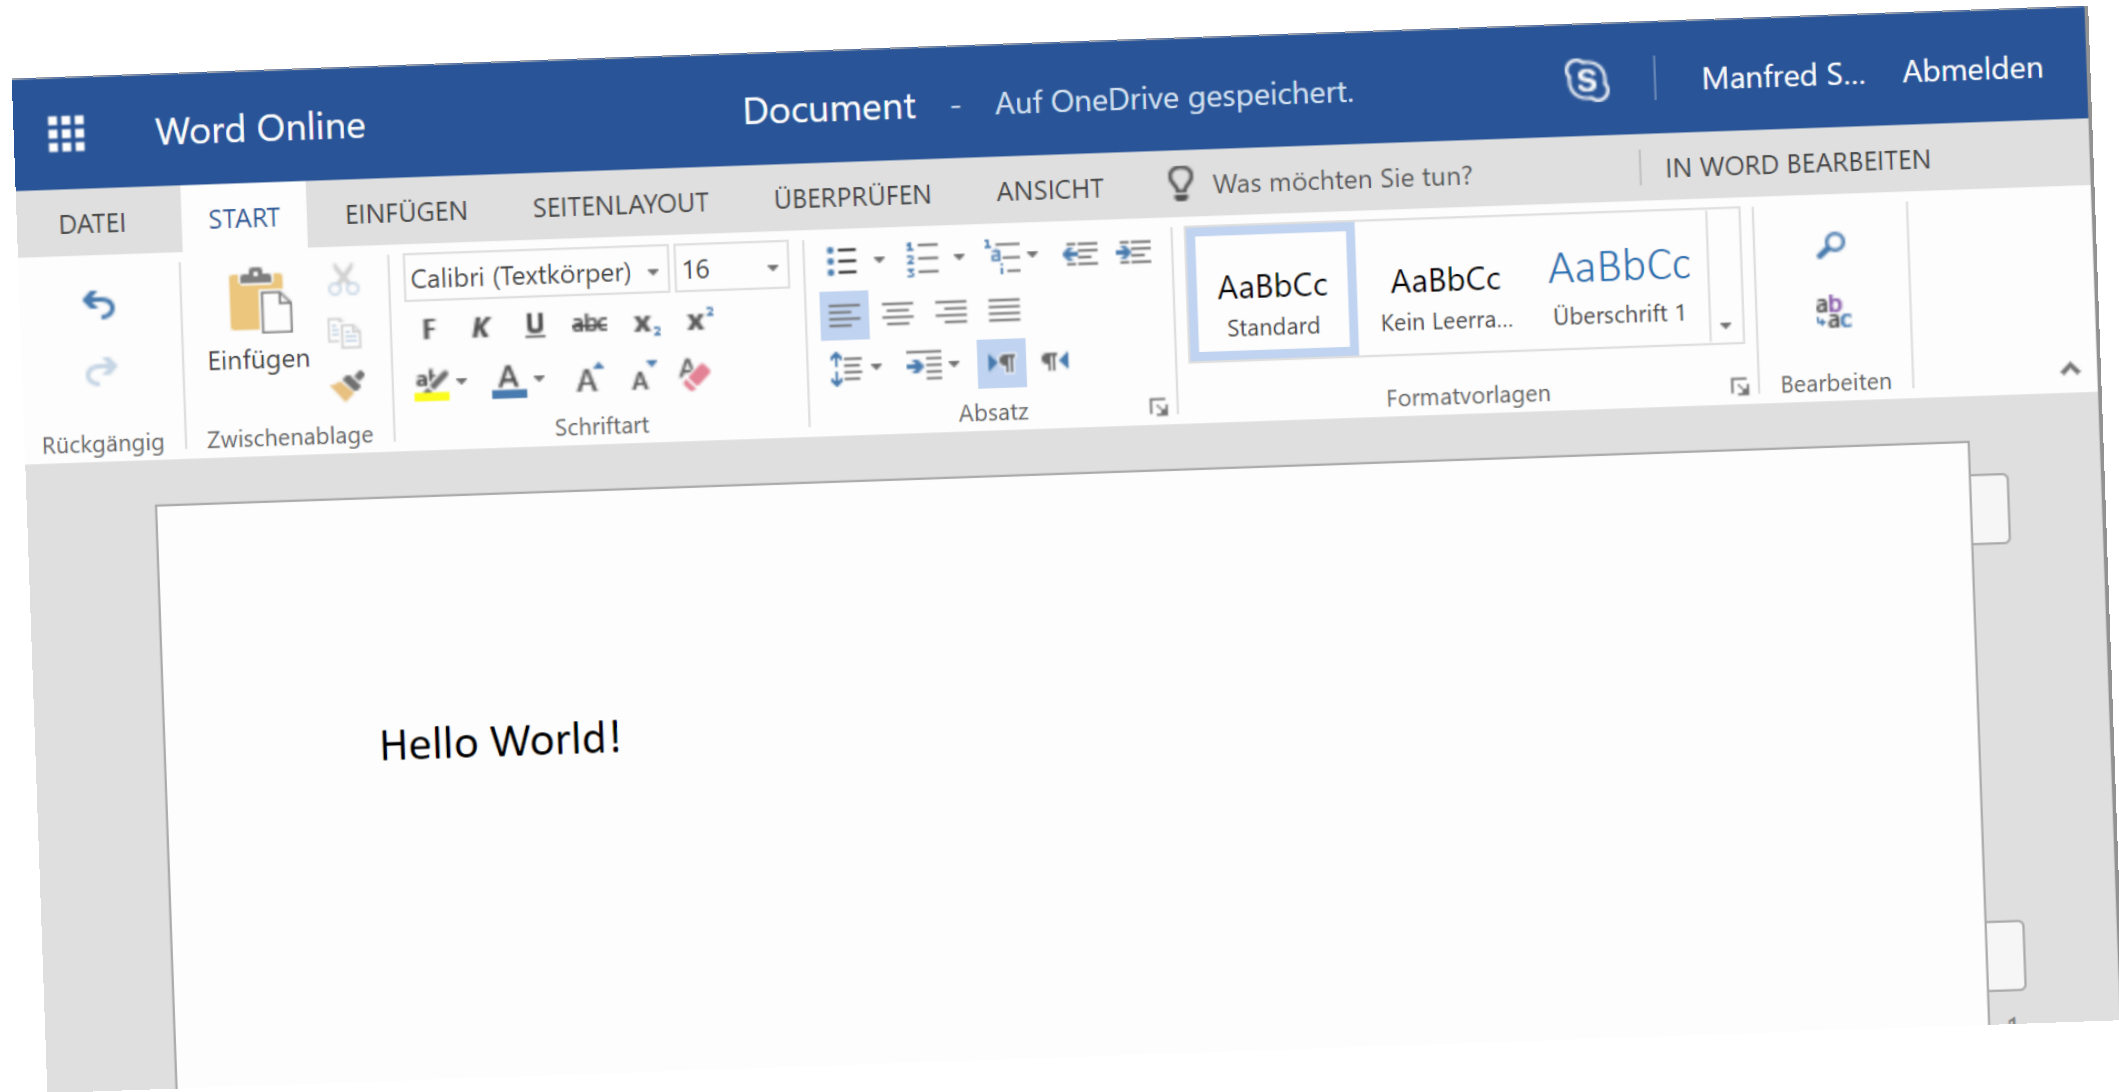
Word Online

Document - Auf OneDrive gespeichert.

Manfred S... Abmelden

DATEI START EINFÜGEN SEITENLAYOUT ÜBERPRÜFEN ANSICHT Was möchten Sie tun? IN WORD BEARBEITEN

Rückgängig

Einfügen

Zwischenablage

Calibri (Textkörper) 16

F K U abc $X_2$ $X^2$

Schriftart

Absatz

AaBbCc Standard

AaBbCc Kein Leerra...

AaBbCc Überschrift 1

Formatvorlagen

Bearbeiten

Hello World!